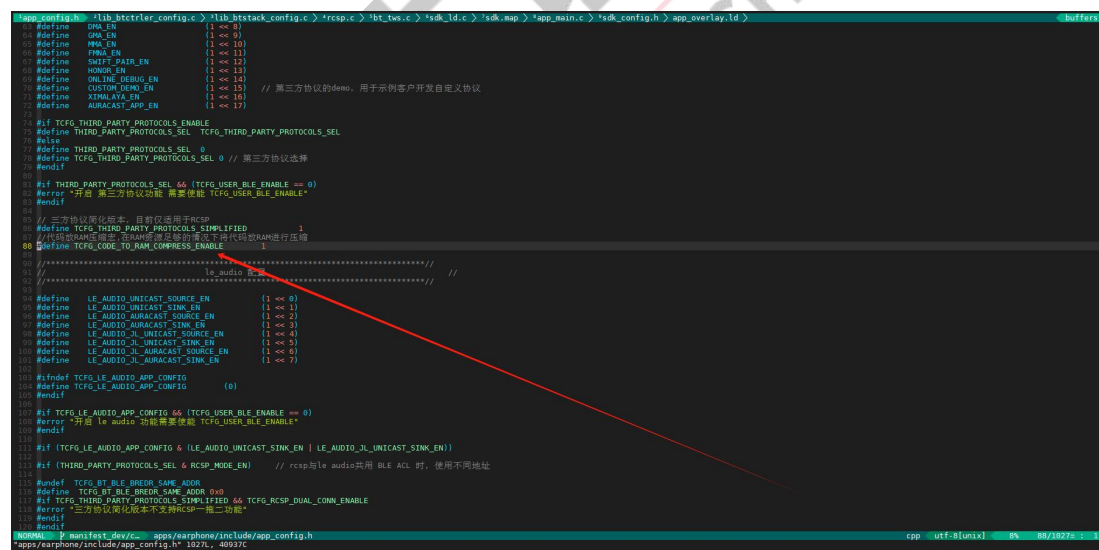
¹app_config.h ²lib_btctrler_config.c ³lib_btstack_config.c ⁴rcsp.c ⁵bt_tws.c ⁶sdk_ld.c ⁷sdk.map ⁸app_main.c ⁹sdk_config.h app_overlay.ld buffers
63 #define DMA_EN (1 << 8)
64 #define GMA_EN (1 << 9)
65 #define MMA_EN (1 << 10)
66 #define FMNA_EN (1 << 11)
67 #define SWIFT_PAIR_EN (1 << 12)
68 #define HONOR_EN (1 << 13)
69 #define ONLINE_DEBUG_EN (1 << 14)
70 #define CUSTOM_DEMO_EN (1 << 15) // 第三方协议的demo，用于示例客户开发自定义协议
71 #define XIMALAYA_EN (1 << 16)
72 #define AURACAST_APP_EN (1 << 17)
73
74 #if TCFG_THIRD_PARTY_PROTOCOLS_ENABLE
75 #define THIRD_PARTY_PROTOCOLS_SEL TCFG_THIRD_PARTY_PROTOCOLS_SEL
76 #else
77 #define THIRD_PARTY_PROTOCOLS_SEL 0
78 #define TCFG_THIRD_PARTY_PROTOCOLS_SEL 0 // 第三方协议选择
79 #endif
80
81 #if THIRD_PARTY_PROTOCOLS_SEL && (TCFG_USER_BLE_ENABLE == 0)
82 #error "开启 第三方协议功能 需要使能 TCFG_USER_BLE_ENABLE"
83 #endif
84
85 // 三方协议简化版本，目前仅适用于RCSP
86 #define TCFG_THIRD_PARTY_PROTOCOLS_SIMPLIFIED 1
87 //代码放RAM压缩宏，在RAM资源足够的情况下将代码放RAM进行压缩
88 #define TCFG_CODE_TO_RAM_COMPRESS_ENABLE 1
89
90 //*********************************************************************************//
91 // le_audio 配置 //
92 //*********************************************************************************//
93
94 #define LE_AUDIO_UNICAST_SOURCE_EN (1 << 0)
95 #define LE_AUDIO_UNICAST_SINK_EN (1 << 1)
96 #define LE_AUDIO_AURACAST_SOURCE_EN (1 << 2)
97 #define LE_AUDIO_AURACAST_SINK_EN (1 << 3)
98 #define LE_AUDIO_JL_UNICAST_SOURCE_EN (1 << 4)
99 #define LE_AUDIO_JL_UNICAST_SINK_EN (1 << 5)
100 #define LE_AUDIO_JL_AURACAST_SOURCE_EN (1 << 6)
101 #define LE_AUDIO_JL_AURACAST_SINK_EN (1 << 7)
102
103 #ifndef TCFG_LE_AUDIO_APP_CONFIG
104 #define TCFG_LE_AUDIO_APP_CONFIG (0)
105 #endif
106
107 #if TCFG_LE_AUDIO_APP_CONFIG && (TCFG_USER_BLE_ENABLE == 0)
108 #error "开启 le audio 功能需要使能 TCFG_USER_BLE_ENABLE"
109 #endif
110
111 #if (TCFG_LE_AUDIO_APP_CONFIG & (LE_AUDIO_UNICAST_SINK_EN | LE_AUDIO_JL_UNICAST_SINK_EN))
112
113 #if (THIRD_PARTY_PROTOCOLS_SEL & RCSP_MODE_EN) // rcsp与le audio共用 BLE ACL 时，使用不同地址
114
115 #undef TCFG_BT_BLE_BREDR_SAME_ADDR
116 #define TCFG_BT_BLE_BREDR_SAME_ADDR 0x0
117 #if TCFG_THIRD_PARTY_PROTOCOLS_SIMPLIFIED && TCFG_RCSP_DUAL_CONN_ENABLE
118 #error "三方协议简化版本不支持RCSP一拖二功能"
119 #endif
120 #endif
NORMAL manifest_dev/c… apps/earphone/include/app_config.h cpp utf-8[unix] 8% 88/1027≡ : 1
"apps/earphone/include/app_config.h" 1027L, 40937C